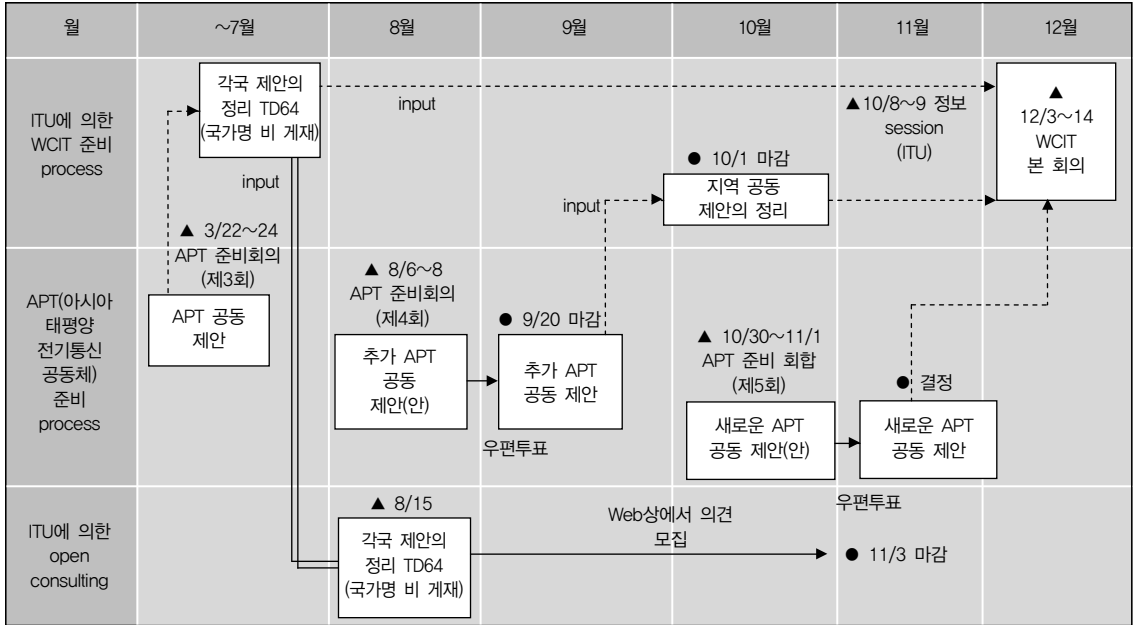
| 월 | ~7월 | 8월 | 9월 | 10월 | 11월 | 12월 |
|---|---|---|---|---|---|---|
| ITU에 의한 WCIT 준비 process | 각국 제안의 정리 TD64 (국가명 비 게재) | input | | ● 10/1 마감 지역 공동 제안의 정리 | ▲10/8~9 정보 session (ITU) | ▲ 12/3~14 WCIT 본 회의 |
| APT(아시아 태평양 전기통신 공동체) 준비 process | ▲ 3/22~24 APT 준비회의 (제3회) APT 공동 제안 | ▲ 8/6~8 APT 준비회의 (제4회) 추가 APT 공동 제안(안) | input ● 9/20 마감 추가 APT 공동 제안 우편투표 | ▲ 10/30~11/1 APT 준비 회합 (제5회) 새로운 APT 공동 제안(안) | ● 결정 새로운 APT 공동 제안 우편투표 | |
| ITU에 의한 open consulting | input | ▲ 8/15 각국 제안의 정리 TD64 (국가명 비 게재) | Web상에서 의견 모집 | | ● 11/3 마감 | |